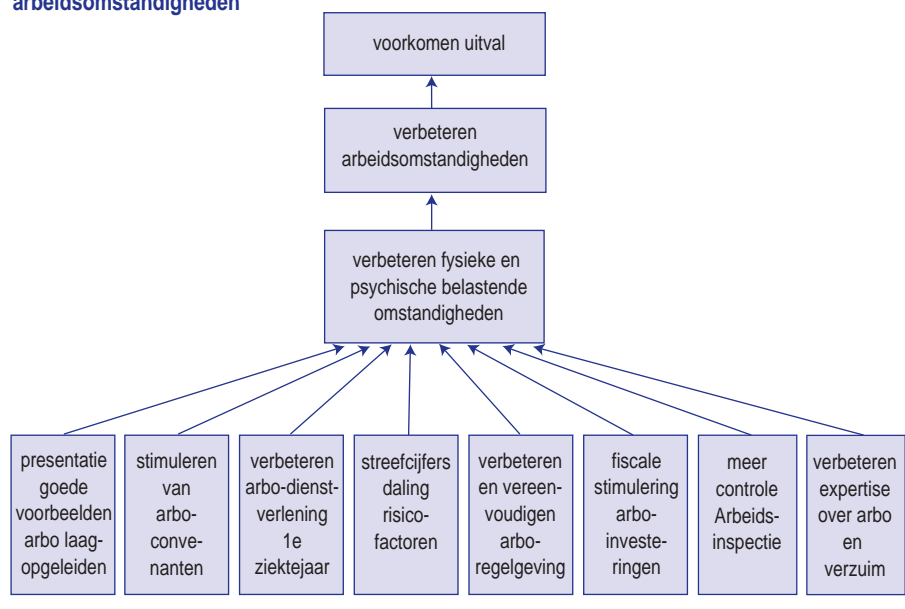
arbeidsomstandigheden

voorkomen uitval

verbeteren arbeidsomstandigheden

verbeteren fysieke en psychische belastende omstandigheden

presentatie goede voorbeelden arbo laagopgeleiden

stimuleren van arboconvenanten

verbeteren arbo-dienstverlening 1e ziektejaar

streefcijfers daling risicofactoren

verbeteren en vereenvoudigen arboregelgeving

fiscale stimulering arboinvesteringen

meer controle Arbeidsinspectie

verbeteren expertise over arbo en verzuim